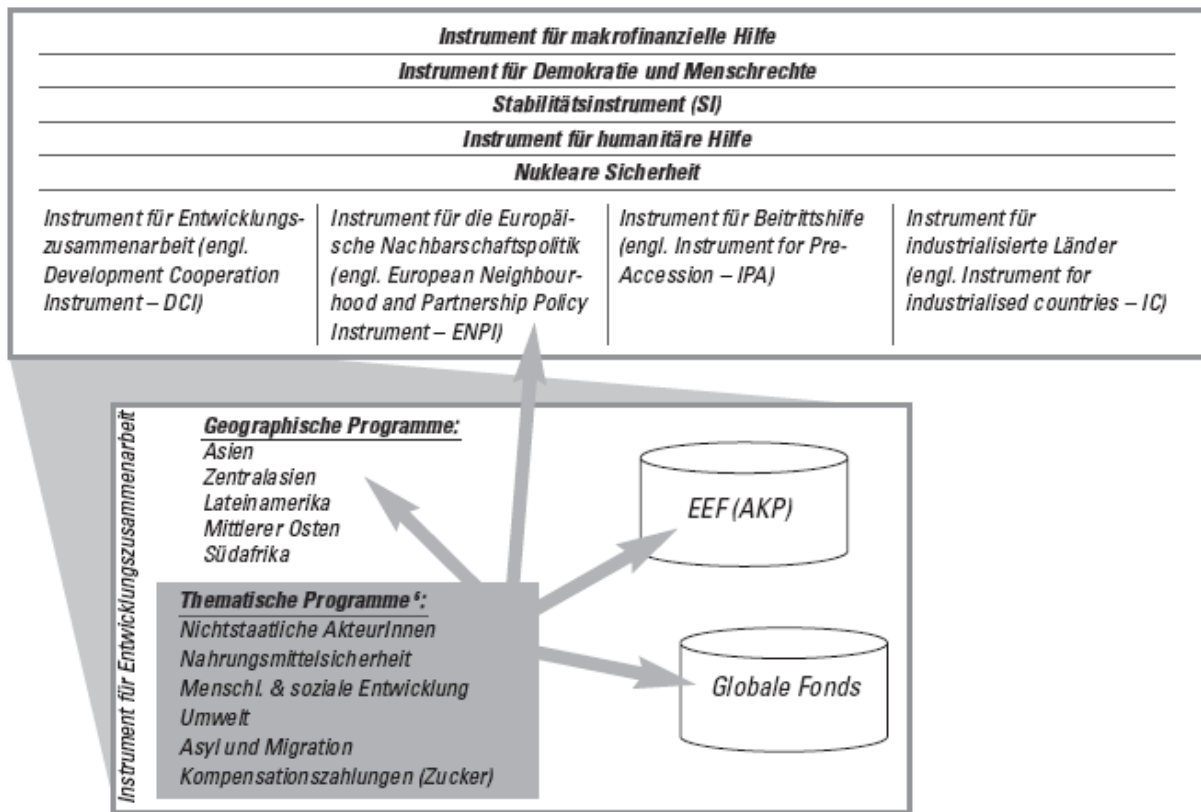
Instrument für makrofinanzielle Hilfe

Instrument für Demokratie und Menschrechte

Stabilitätsinstrument (SI)

Instrument für humanitäre Hilfe

Nukleare Sicherheit

Instrument für Entwicklungszusammenarbeit (engl. Development Cooperation Instrument – DCI)

Instrument für die Europäische Nachbarschaftspolitik (engl. European Neighbourhood and Partnership Policy Instrument – ENPI)

Instrument für Beitrittshilfe (engl. Instrument for Pre-Accession – IPA)

Instrument für industrialisierte Länder (engl. Instrument for industrialised countries – IC)

Instrument für Entwicklungszusammenarbeit

Geographische Programme:
Asien
Zentralasien
Lateinamerika
Mittlerer Osten
Südafrika

EEF (AKP)

Thematische Programme $^6$:
Nichtstaatliche AkteurInnen
Nahrungsmittelsicherheit
Menschl. & soziale Entwicklung
Umwelt
Asyl und Migration
Kompensationszahlungen (Zucker)

Globale Fonds